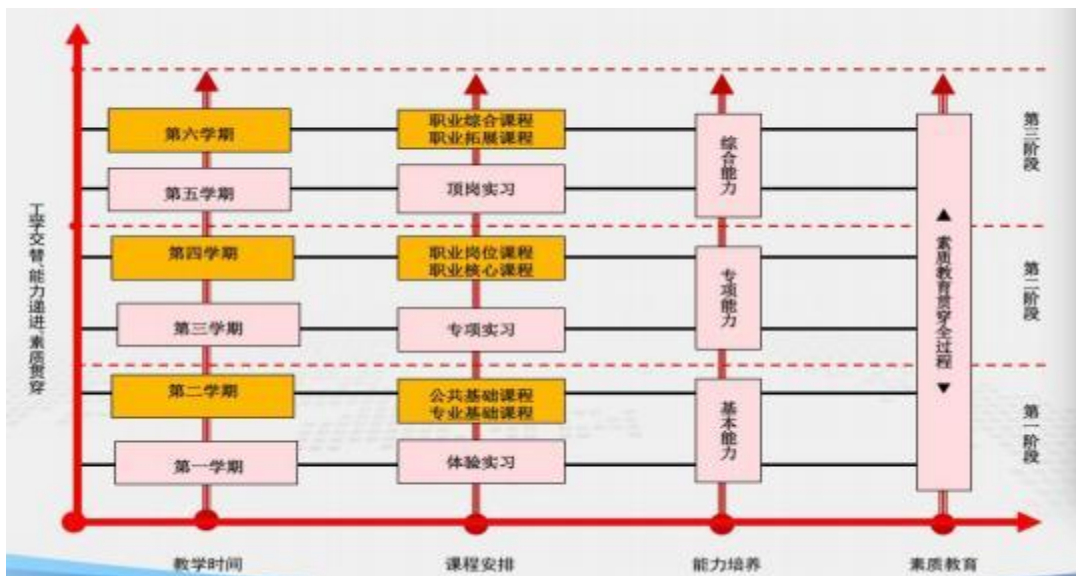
工学交替 能力递进 素质贯穿

第六学期
第五学期
第四学期
第三学期
第二学期
第一学期

职业综合课程
职业拓展课程
顶岗实习
职业岗位课程
职业核心课程
专项实习
公共基础课程
专业基础课程
体验实习

综合能力
专项能力
基本能力

素质教育贯穿全过程

第三阶段
第二阶段
第一阶段

教学时间
课程安排
能力培养
素质教育